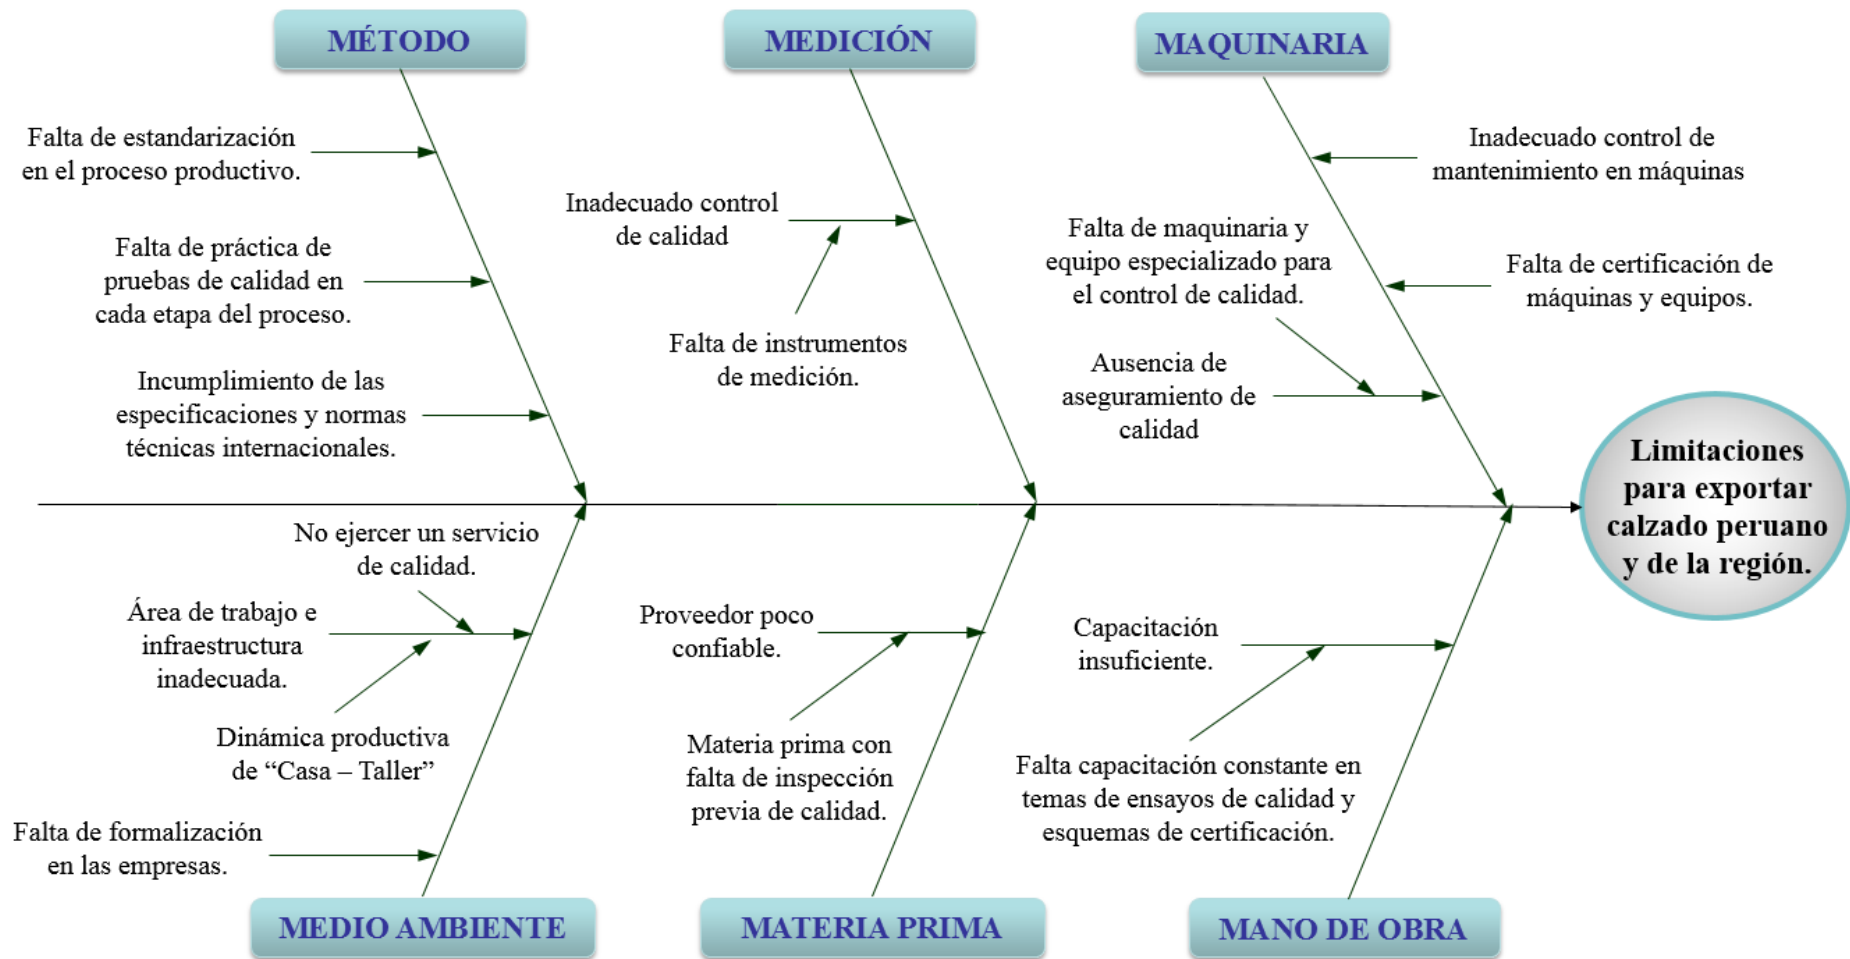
MÉTODO

MEDICIÓN

MAQUINARIA

Falta de estandarización en el proceso productivo.

Falta de práctica de pruebas de calidad en cada etapa del proceso.

Incumplimiento de las especificaciones y normas técnicas internacionales.

Inadecuado control de calidad

Falta de instrumentos de medición.

Inadecuado control de mantenimiento en máquinas

Falta de maquinaria y equipo especializado para el control de calidad.

Falta de certificación de máquinas y equipos.

Ausencia de aseguramiento de calidad

Limitaciones para exportar calzado peruano y de la región.

No ejercer un servicio de calidad.

Área de trabajo e infraestructura inadecuada.

Dinámica productiva de “Casa – Taller”

Falta de formalización en las empresas.

Proveedor poco confiable.

Materia prima con falta de inspección previa de calidad.

Capacitación insuficiente.

Falta capacitación constante en temas de ensayos de calidad y esquemas de certificación.

MEDIO AMBIENTE

MATERIA PRIMA

MANO DE OBRA